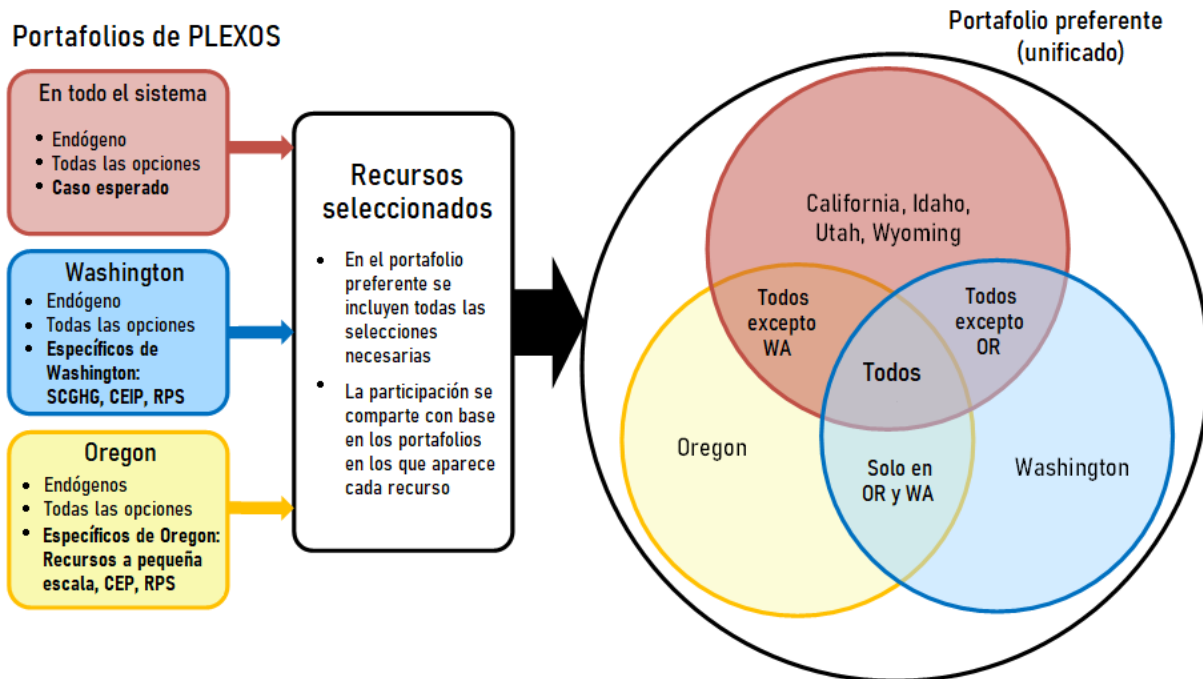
Portafolios de PLEXOS

En todo el sistema
- Endógeno
- Todas las opciones
- Caso esperado

Washington
- Endógeno
- Todas las opciones
- Específicos de Washington: SCGHG, CEIP, RPS

Oregon
- Endógenos
- Todas las opciones
- Específicos de Oregon: Recursos a pequeña escala, CEP, RPS

Recursos seleccionados
- En el portafolio preferente se incluyen todas las selecciones necesarias
- La participación se comparte con base en los portafolios en los que aparece cada recurso

Portafolio preferente (unificado)

California, Idaho, Utah, Wyoming

Todos excepto WA

Todos excepto OR

Todos

Oregon

Solo en OR y WA

Washington